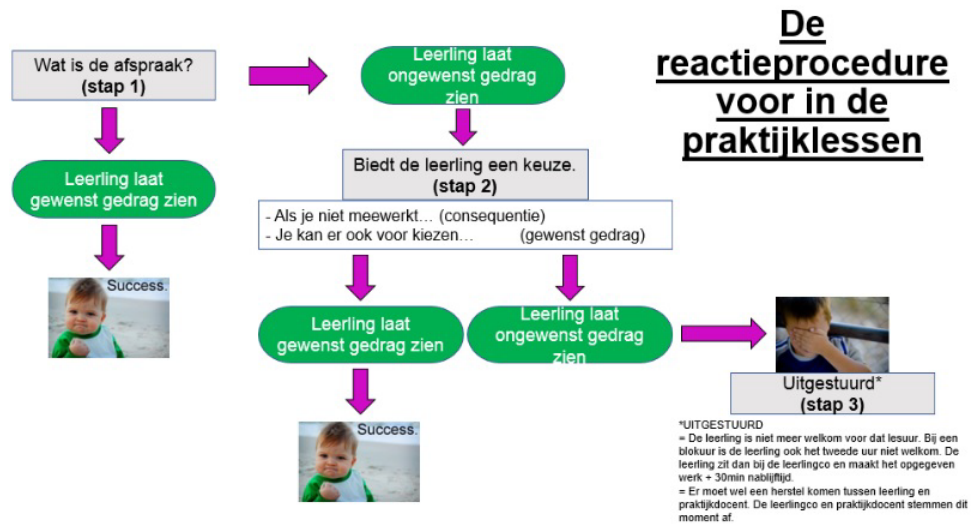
De reactieprocedure voor in de praktijklessen

Wat is de afspraak?
(stap 1)

Leerling laat ongewenst gedrag zien

Leerling laat gewenst gedrag zien

Success.

Biedt de leerling een keuze.
(stap 2)

- Als je niet meewerkt… (consequentie)
- Je kan er ook voor kiezen… (gewenst gedrag)

Leerling laat gewenst gedrag zien

Leerling laat ongewenst gedrag zien

Success.

Uitgestuurd*
(stap 3)

*UITGESTUURD
= De leerling is niet meer welkom voor dat lesuur. Bij een blokuur is de leerling ook het tweede uur niet welkom. De leerling zit dan bij de leerlingco en maakt het opgegeven werk + 30min nablijftijd.
= Er moet wel een herstel komen tussen leerling en praktijkdocent. De leerlingco en praktijkdocent stemmen dit moment af.